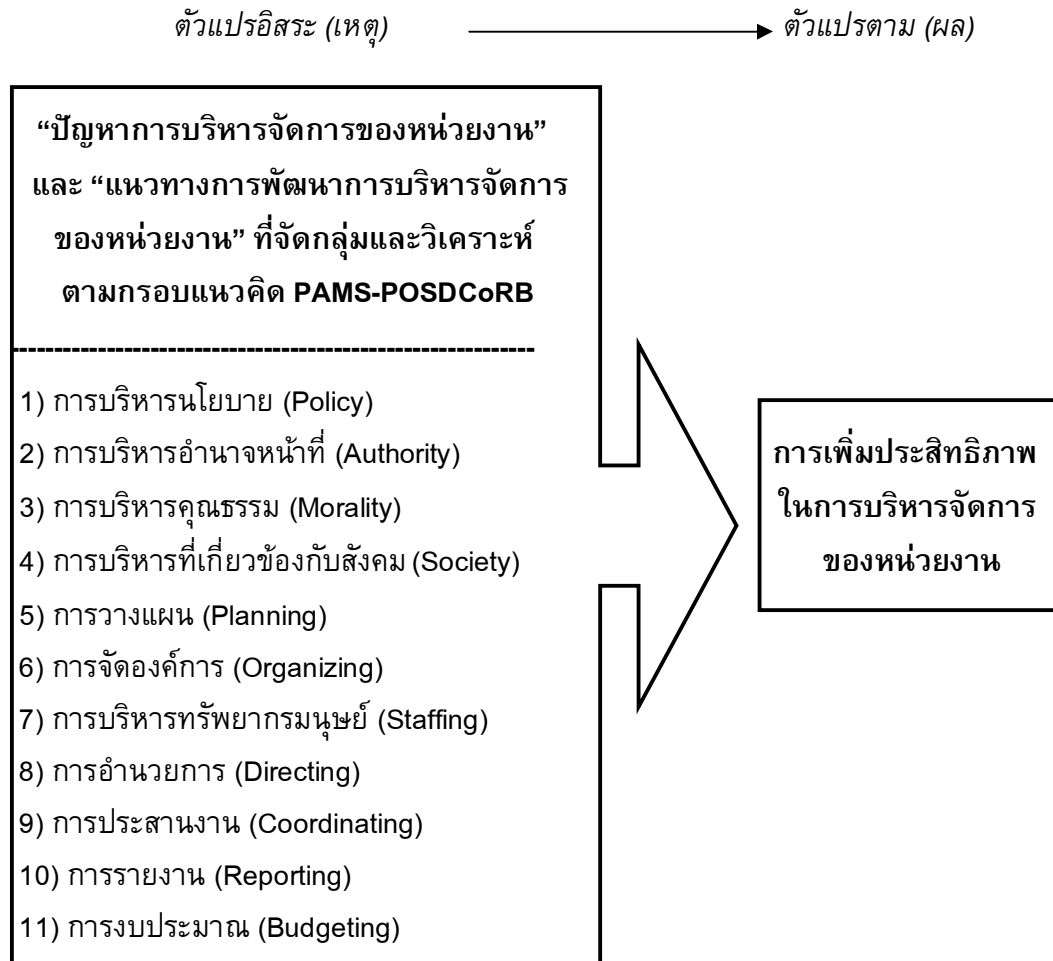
ตัวแปรอิสระ (เหตุ) ตัวแปรตาม (ผล)

“ปัญหาการบริหารจัดการของหน่วยงาน” และ “แนวทางการพัฒนาการบริหารจัดการของหน่วยงาน” ที่จัดกลุ่มและวิเคราะห์ตามกรอบแนวคิด PAMS-POSDCoRB

1) การบริหารนโยบาย (Policy)
2) การบริหารอำนาจหน้าที่ (Authority)
3) การบริหารคุณธรรม (Morality)
4) การบริหารที่เกี่ยวข้องกับสังคม (Society)
5) การวางแผน (Planning)
6) การจัดองค์การ (Organizing)
7) การบริหารทรัพยากรมนุษย์ (Staffing)
8) การอำนวยการ (Directing)
9) การประสานงาน (Coordinating)
10) การรายงาน (Reporting)
11) การงบประมาณ (Budgeting)

การเพิ่มประสิทธิภาพในการบริหารจัดการของหน่วยงาน